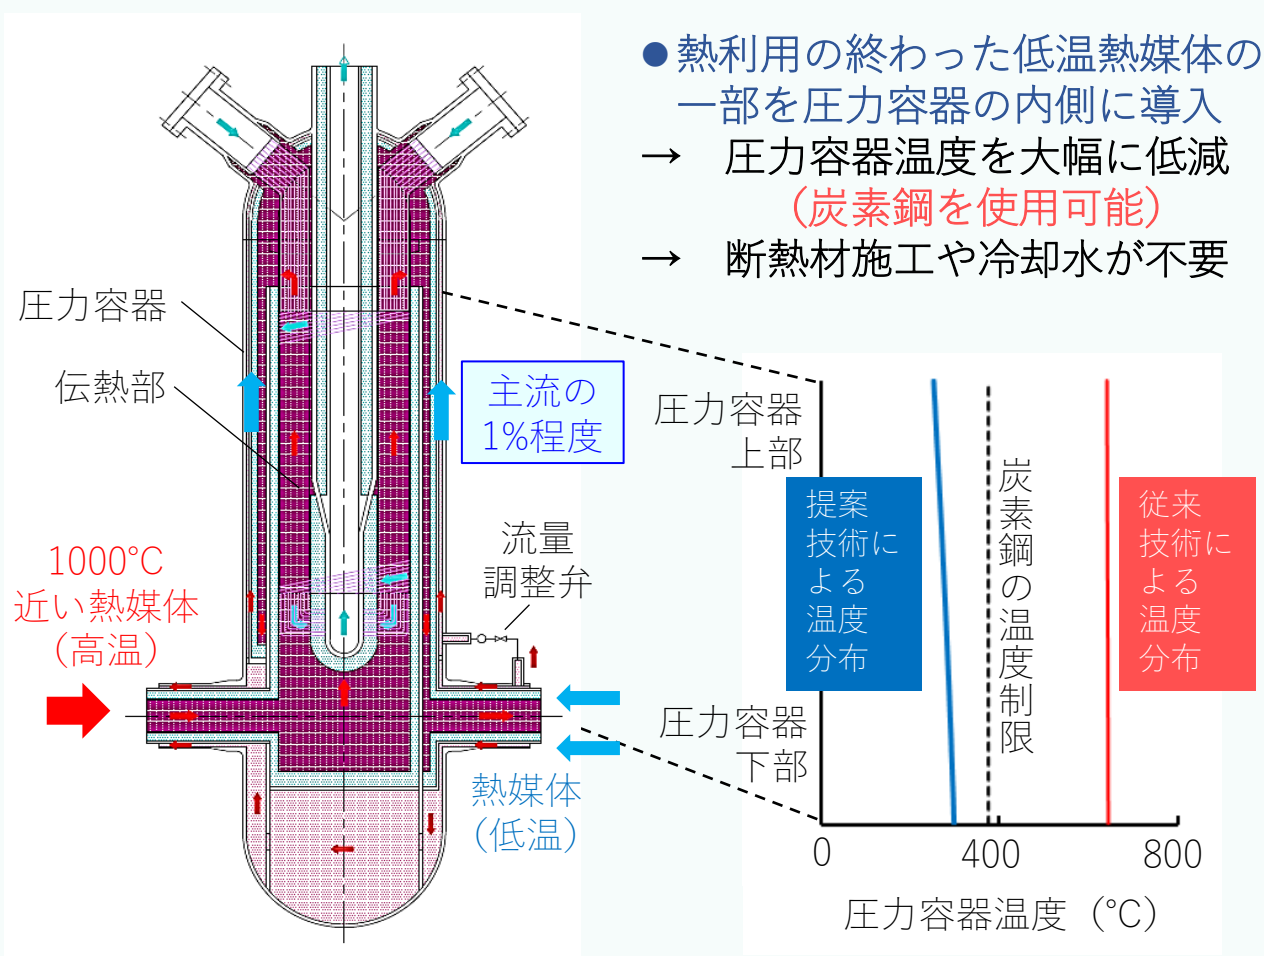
●熱利用の終わった低温熱媒体の一部を圧力容器の内側に導入
→　圧力容器温度を大幅に低減
（炭素鋼を使用可能）
→　断熱材施工や冷却水が不要

圧力容器
伝熱部
主流の1%程度
流量調整弁
1000°C近い熱媒体（高温）
熱媒体（低温）

圧力容器上部
圧力容器下部
提案技術による温度分布
炭素鋼の温度制限
従来技術による温度分布
0
400
800
圧力容器温度（°C）